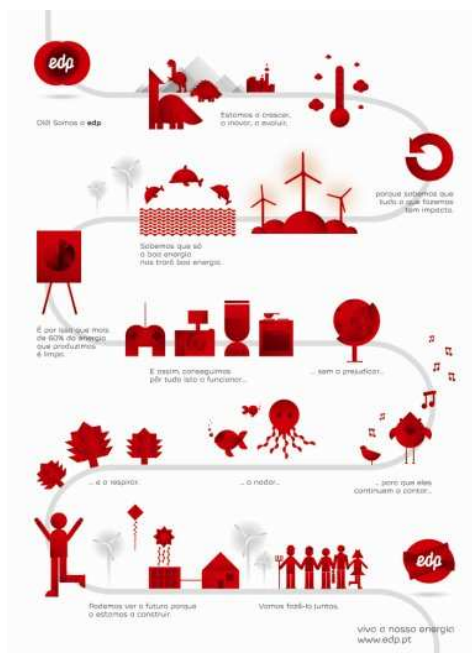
edp

Olá! Somos a edp.

Estamos a crescer, a mover, a evoluir,

porque sabemos que tudo o que fazemos tem impacto.

Sabemos que só a boa energia nos trará boa energia.

É por isso que mais de 60% da energia que produzimos é limpa.

E assim, conseguimos pôr tudo isto a funcionar...

... sem o prejudicar...

... e a respirar.

... a nadar...

... para que eles continuem a cantar...

Podemos ver o futuro porque o estamos a construir.

Vamos fazê-lo juntos.

edp

viva a nossa energia
www.edp.pt